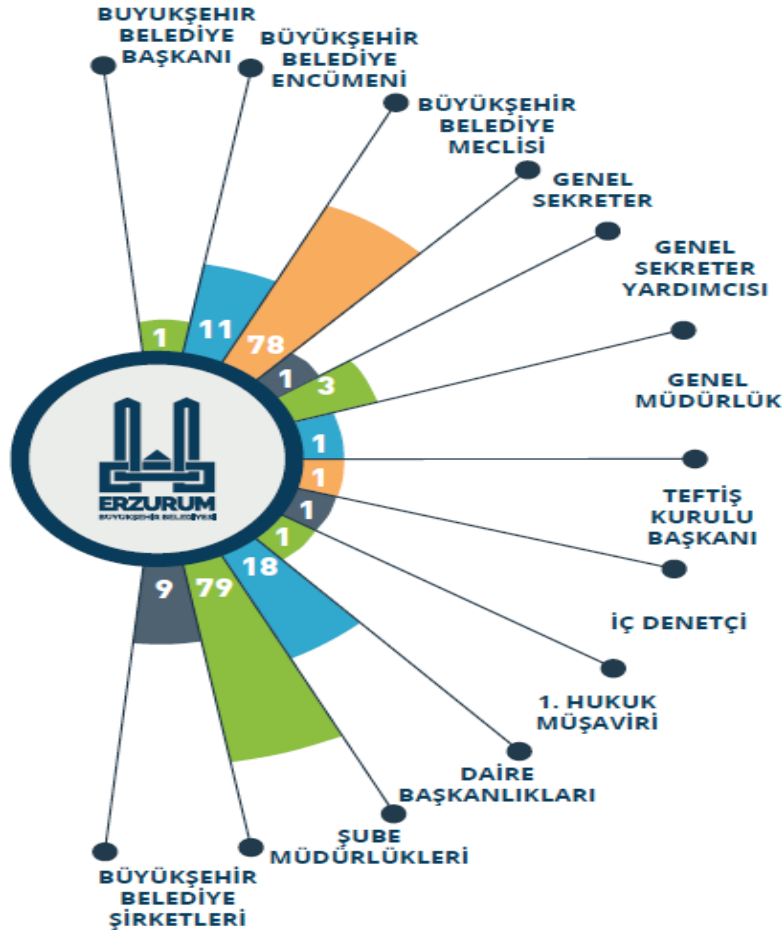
BUYUKŞEHIR BELEDİYE BAŞKANI

BÜYÜKŞEHIR BELEDİYE ENCÜMENİ

BÜYÜKŞEHIR BELEDİYE MECLİSİ

GENEL SEKRETER

GENEL SEKRETER YARDIMCISI

GENEL MÜDÜRLÜK

TEFTİŞ KURULU BAŞKANI

İÇ DENETÇİ

1. HUKUK MÜŞAVİRİ

DAİRE BAŞKANLIKLARI

ŞUBE MÜDÜRLÜKLERİ

BÜYÜKŞEHIR BELEDİYE ŞİRKETLERİ

1
11
78
1
3
1
1
1
1
18
79
9

ERZURUM
BÜYÜKŞEHİR BELEDİYESİ